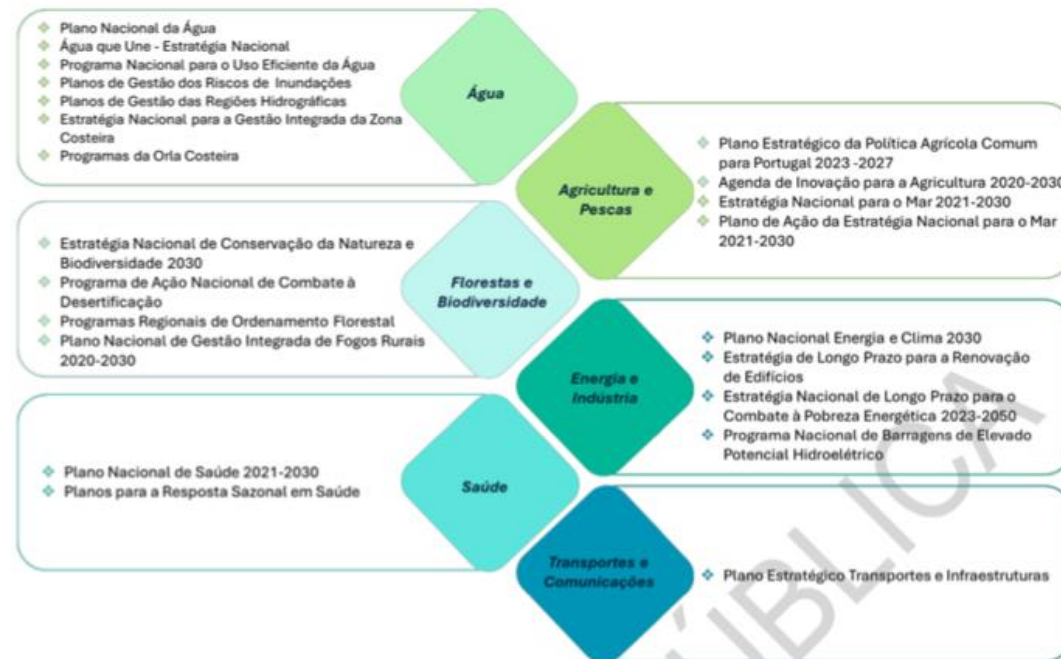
Plano Nacional da Água
Água que Une - Estratégia Nacional
Programa Nacional para o Uso Eficiente da Água
Planos de Gestão dos Riscos de Inundações
Planos de Gestão das Regiões Hidrográficas
Estratégia Nacional para a Gestão Integrada da Zona Costeira
Programas da Orla Costeira

Água

Agricultura e Pescas

Plano Estratégico da Política Agrícola Comum para Portugal 2023 -2027
Agenda de Inovação para a Agricultura 2020-2030
Estratégia Nacional para o Mar 2021-2030
Plano de Ação da Estratégia Nacional para o Mar 2021-2030

Estratégia Nacional de Conservação da Natureza e Biodiversidade 2030
Programa de Ação Nacional de Combate à Desertificação
Programas Regionais de Ordenamento Florestal
Plano Nacional de Gestão Integrada de Fogos Rurais 2020-2030

Florestas e Biodiversidade

Energia e Indústria

Plano Nacional Energia e Clima 2030
Estratégia de Longo Prazo para a Renovação de Edifícios
Estratégia Nacional de Longo Prazo para o Combate à Pobreza Energética 2023-2050
Programa Nacional de Barragens de Elevado Potencial Hidroelétrico

Plano Nacional de Saúde 2021-2030
Planos para a Resposta Sazonal em Saúde

Saúde

Transportes e Comunicações

Plano Estratégico Transportes e Infraestruturas

ÚBLICA